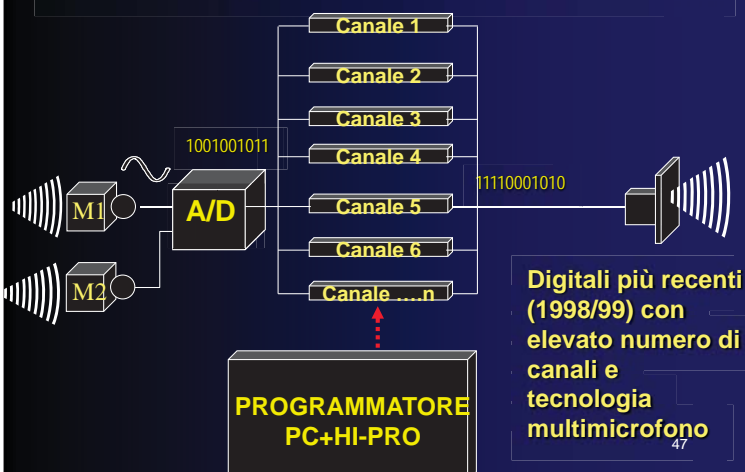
Canale 1
Canale 2
Canale 3
1001001011
Canale 4
11110001010
M1
A/D
Canale 5
Canale 6
M2
Canale ....n

Digitali più recenti (1998/99) con elevato numero di canali e tecnologia multimicrofono

PROGRAMMATORE PC+HI-PRO

47